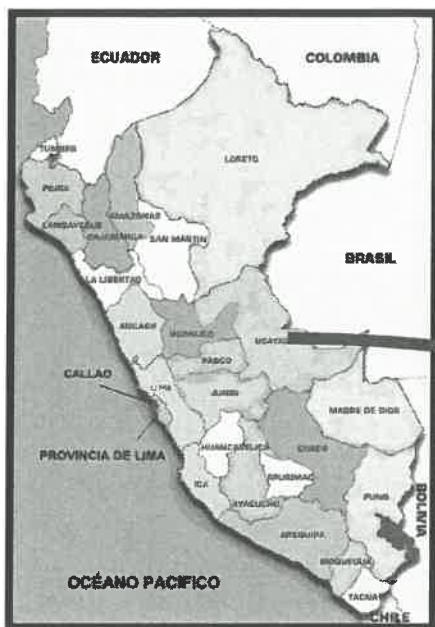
ECUADOR
COLOMBIA
TUMBES
LORETO
PIURA
AMAZONAS
LAMBAYEQUE
CAJAMARCA
SAN MARTIN
BRASIL
LA LIBERTAD
ANCASH
HUANUCO
UCAYALI
PASCO
CALLAO
LIMA
JUNIN
MADRE DE DIOS
PROVINCIA DE LIMA
HUANCAVELICA
CUSCO
APURIMAC
ICA
AYACUCHO
PUNO
BOLIVIA
AREQUIPA
MOQUEGUA
OCÉANO PACIFICO
TACNA
CHILE